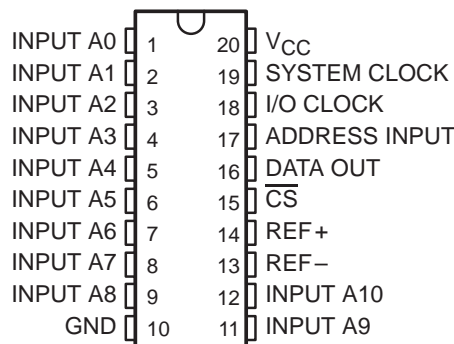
INPUT A0 1
INPUT A1 2
INPUT A2 3
INPUT A3 4
INPUT A4 5
INPUT A5 6
INPUT A6 7
INPUT A7 8
INPUT A8 9
GND 10

20 $V_{CC}$
19 SYSTEM CLOCK
18 I/O CLOCK
17 ADDRESS INPUT
16 DATA OUT
15 $\overline{CS}$
14 REF+
13 REF−
12 INPUT A10
11 INPUT A9